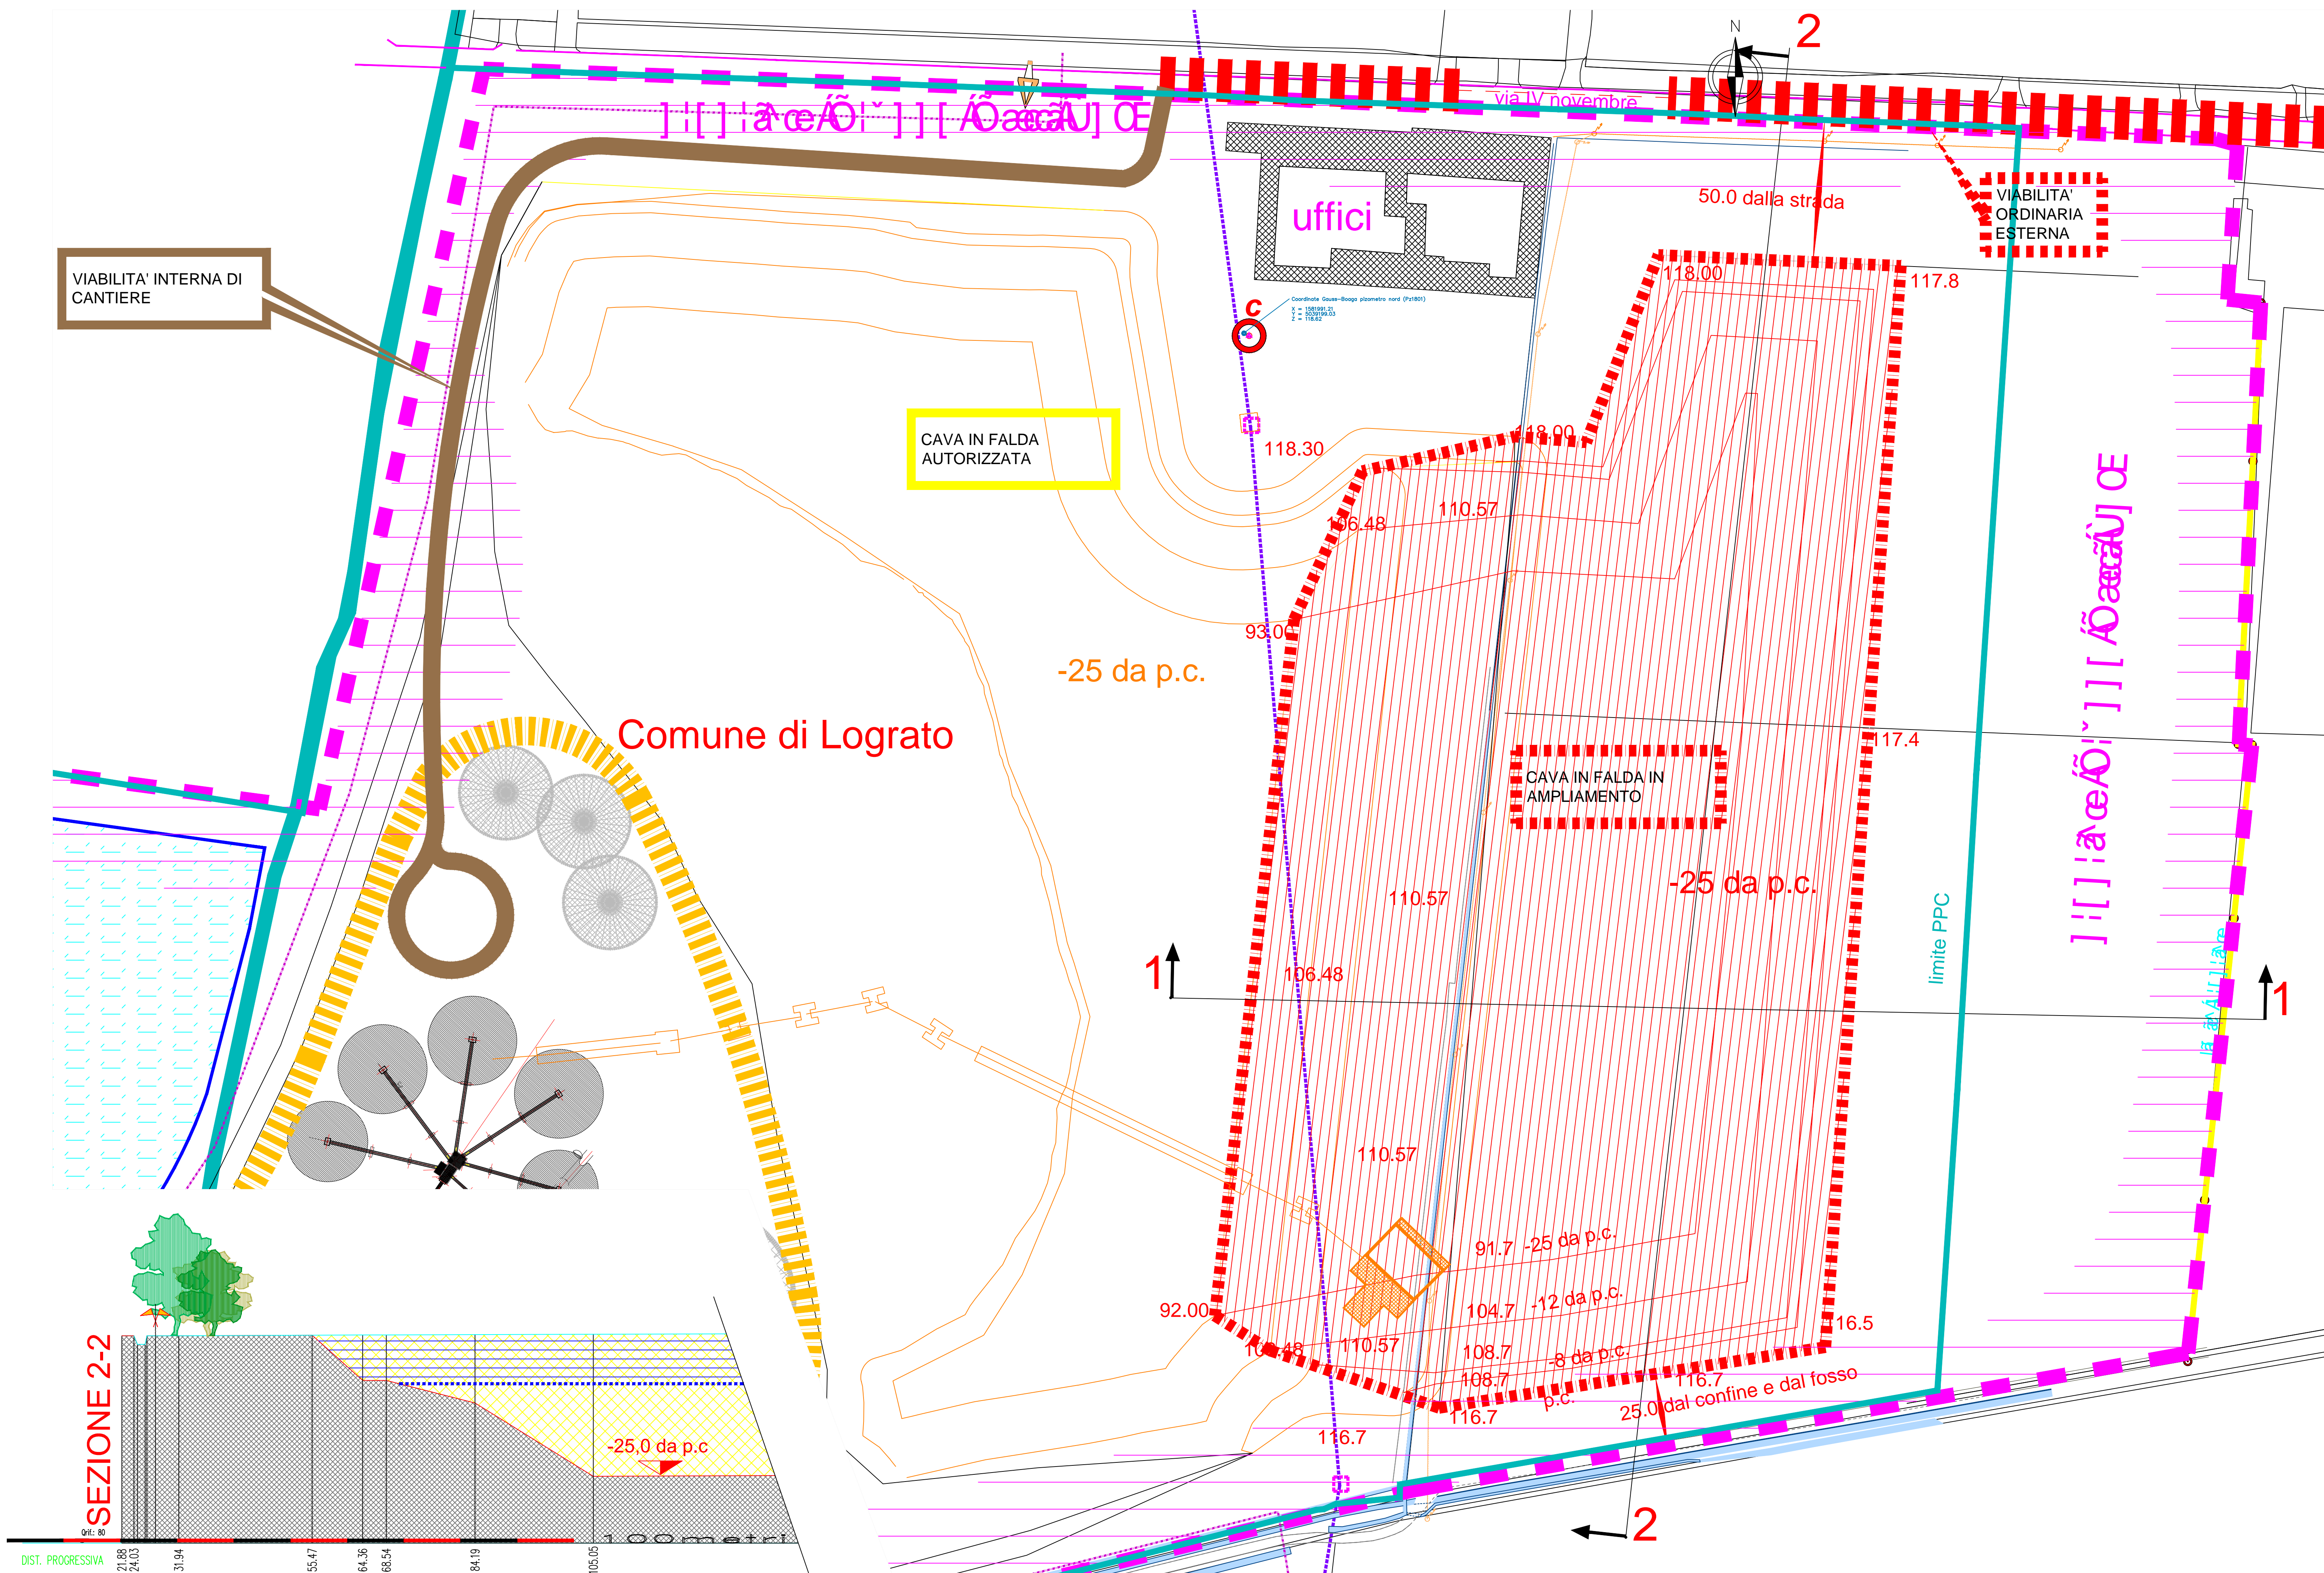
2
N
via IV novembre
] ¦[ ] ¦â œ ÁÕ¦ˇ ] ] [ ÁÕ ãœãÙ] Œ
uffici
50.0 dalla strada
VIABILITA' ORDINARIA ESTERNA
VIABILITA' INTERNA DI CANTIERE
c
118.00
117.8
CAVA IN FALDA AUTORIZZATA
118.30
118.00
110.57
106.48
93.00
-25 da p.c.
Comune di Lograto
117.4
CAVA IN FALDA IN AMPLIAMENTO
-25 da p.c.
110.57
limite PPC
] ¦[ ] ¦â œ ÁÕ¦ˇ ] ] [ ÁÕ ãœãÙ] Œ
1
106.48
1
110.57
91.7 -25 da p.c.
92.00
104.7 -12 da p.c.
106.48
110.57
108.7
-8 da p.c.
116.5
108.7
116.7
p.c.
25.0 dal confine e dal fosso
116.7
116.7
SEZIONE 2-2
-25,0 da p.c
100 metri
Qrif.: 80
DIST. PROGRESSIVA
21.88
24.03
31.94
55.47
64.36
68.54
84.19
105.05
2